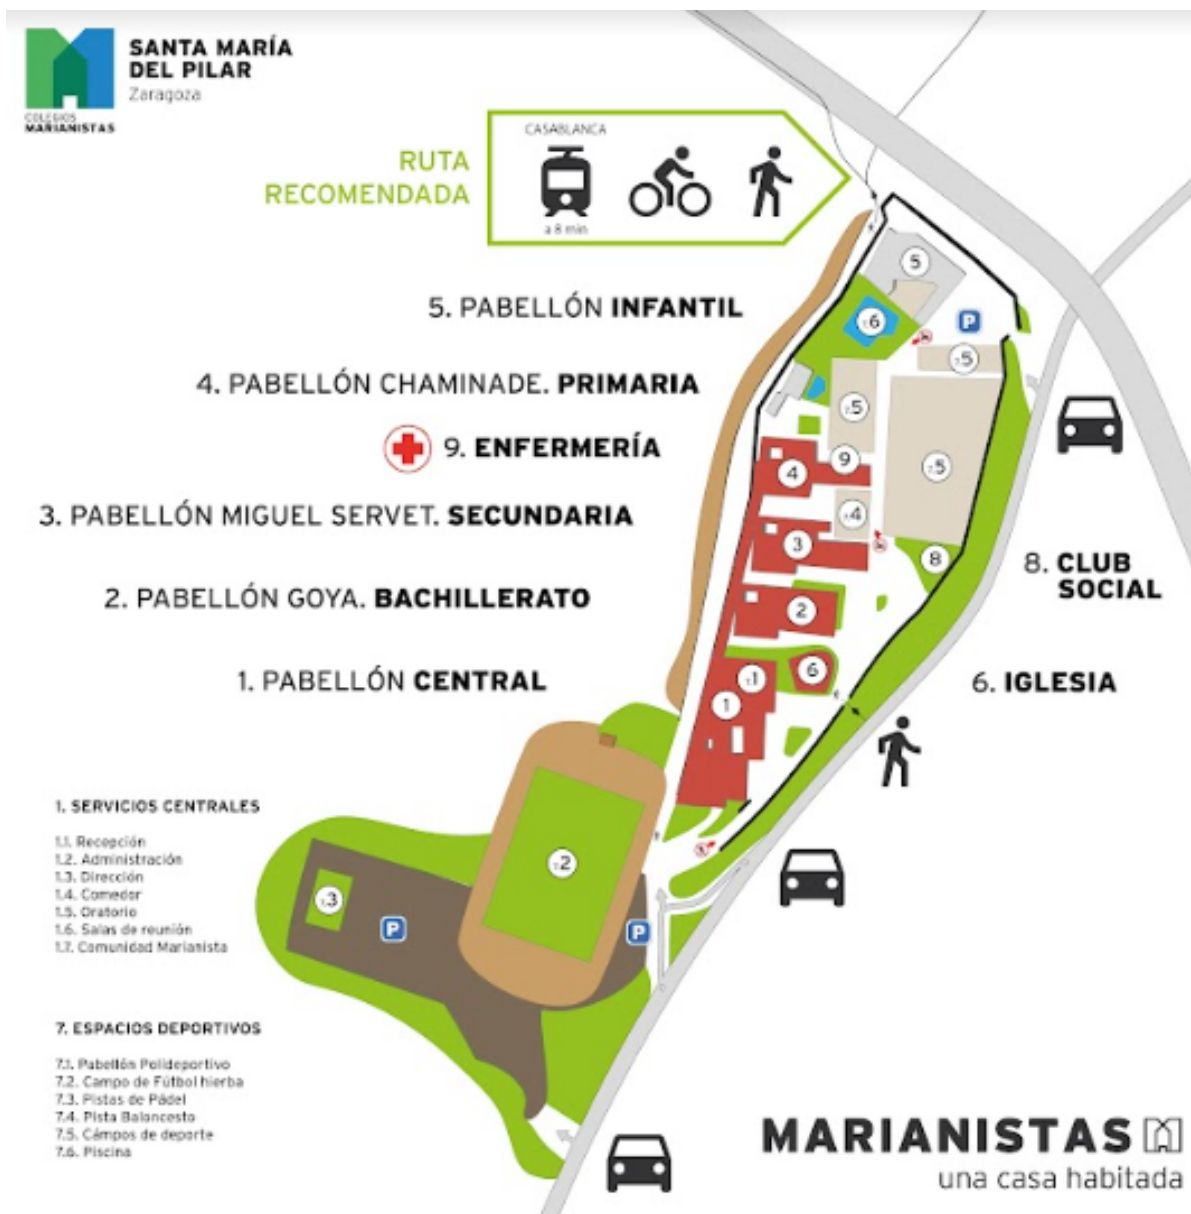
COLEGIOS MARIANISTAS
SANTA MARÍA DEL PILAR
Zaragoza

RUTA RECOMENDADA
CASABLANCA
a 8 min

5. PABELLÓN INFANTIL

4. PABELLÓN CHAMINADE. PRIMARIA

9. ENFERMERÍA

3. PABELLÓN MIGUEL SERVET. SECUNDARIA

2. PABELLÓN GOYA. BACHILLERATO

1. PABELLÓN CENTRAL

8. CLUB SOCIAL

6. IGLESIA

5
7.6
P
7.5
7.5
7.5
9
4
7.4
3
8
2
1.1
6
1
7.2
7.3
P
P

1. SERVICIOS CENTRALES

1.1. Recepción
1.2. Administración
1.3. Dirección
1.4. Comedor
1.5. Oratorio
1.6. Salas de reunión
1.7. Comunidad Marianista

7. ESPACIOS DEPORTIVOS

7.1. Pabellón Polideportivo
7.2. Campo de Fútbol hierba
7.3. Pistas de Pádel
7.4. Pista Baloncesto
7.5. Cámpos de deporte
7.6. Piscina

MARIANISTAS
una casa habitada